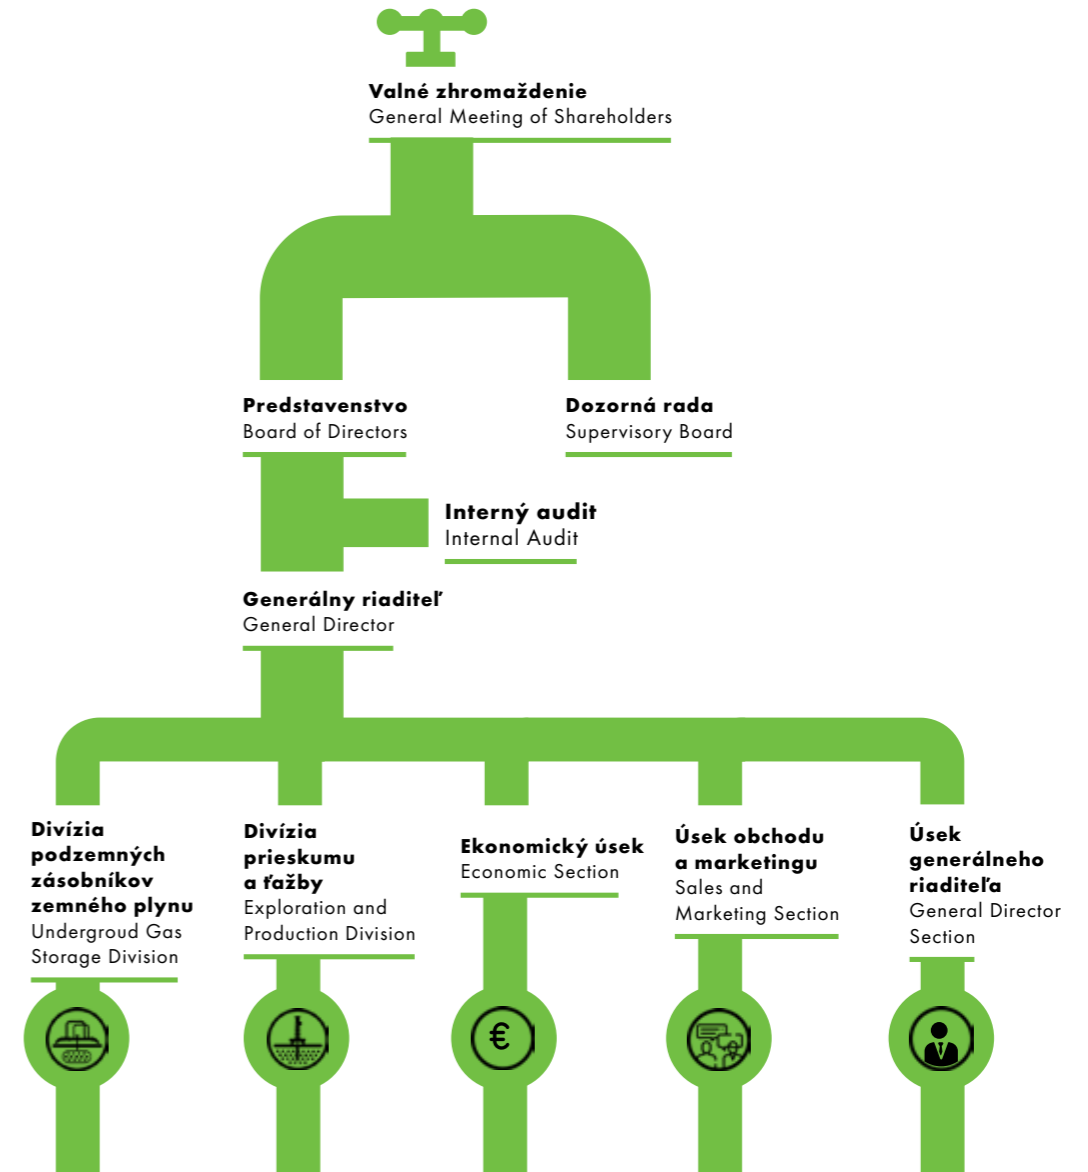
**Valné zhromaždenie**
General Meeting of Shareholders

**Predstavenstvo**
Board of Directors

**Dozorná rada**
Supervisory Board

**Interný audit**
Internal Audit

**Generálny riaditeľ**
General Director

**Divízia podzemných zásobníkov zemného plynu**
Undergroud Gas Storage Division

**Divízia prieskumu a ťažby**
Exploration and Production Division

**Ekonomický úsek**
Economic Section

**Úsek obchodu a marketingu**
Sales and Marketing Section

**Úsek generálneho riaditeľa**
General Director Section

€